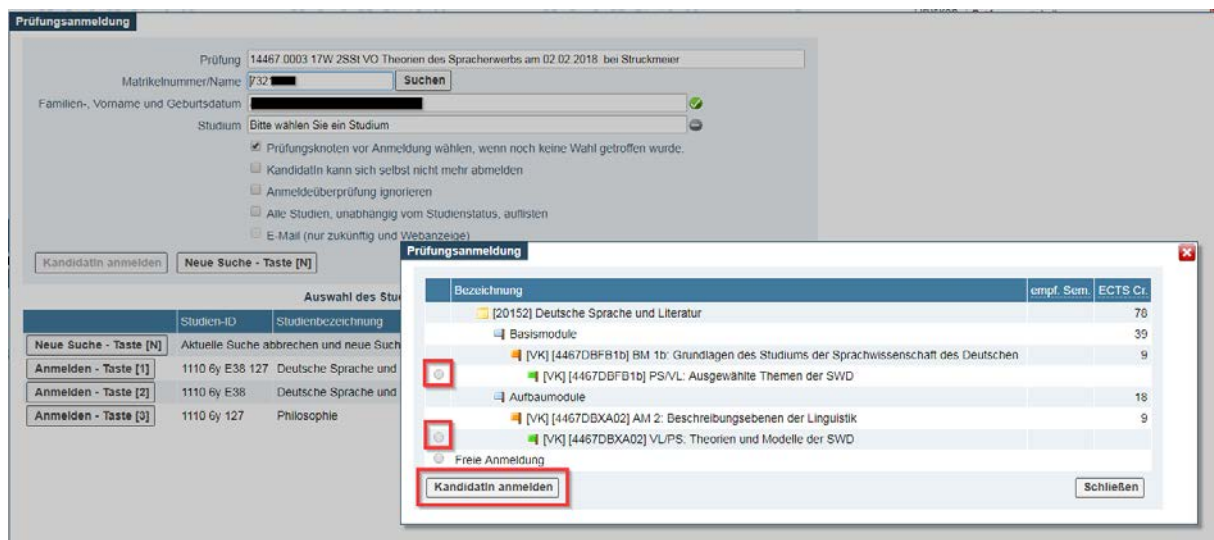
Prüfungsanmeldung

Prüfung 14467 0003 17W 2SSt VO Theorien des Spracherwerbs am 02.02.2018 bei Struckmeier
Matrikelnummer/Name 7321 Suchen
Familien-, Vorname und Geburtsdatum
Studium Bitte wählen Sie ein Studium

Prüfungsknoten vor Anmeldung wählen, wenn noch keine Wahl getroffen wurde.
KandidatIn kann sich selbst nicht mehr abmelden
Anmeldeüberprüfung ignorieren
Alle Studien, unabhängig vom Studienstatus, auflisten
E-Mail (nur zukünftig und Webanzeige)

KandidatIn anmelden | Neue Suche - Taste [N]

Auswahl des Stu

| | Studien-ID | Studienbezeichnung |
|---|---|---|
| Neue Suche - Taste [N] | Aktuelle Suche abbrechen und neue Such | |
| Anmelden - Taste [1] | 1110 6y E38 127 | Deutsche Sprache und |
| Anmelden - Taste [2] | 1110 6y E38 | Deutsche Sprache und |
| Anmelden - Taste [3] | 1110 6y 127 | Philosophie |

Prüfungsanmeldung

| Bezeichnung | empf. Sem. | ECTS Cr. |
|---|---|---|
| [20152] Deutsche Sprache und Literatur | | 78 |
| Basismodule | | 39 |
| [VK] [4467DBFB1b] BM 1b: Grundlagen des Studiums der Sprachwissenschaft des Deutschen | | 9 |
| [VK] [4467DBFB1b] PS/VL: Ausgewählte Themen der SWD | | |
| Aufbaumodule | | 18 |
| [VK] [4467DBXA02] AM 2: Beschreibungsebenen der Linguistik | | 9 |
| [VK] [4467DBXA02] VL/PS: Theorien und Modelle der SWD | | |
| Freie Anmeldung | | |

KandidatIn anmelden
Schließen